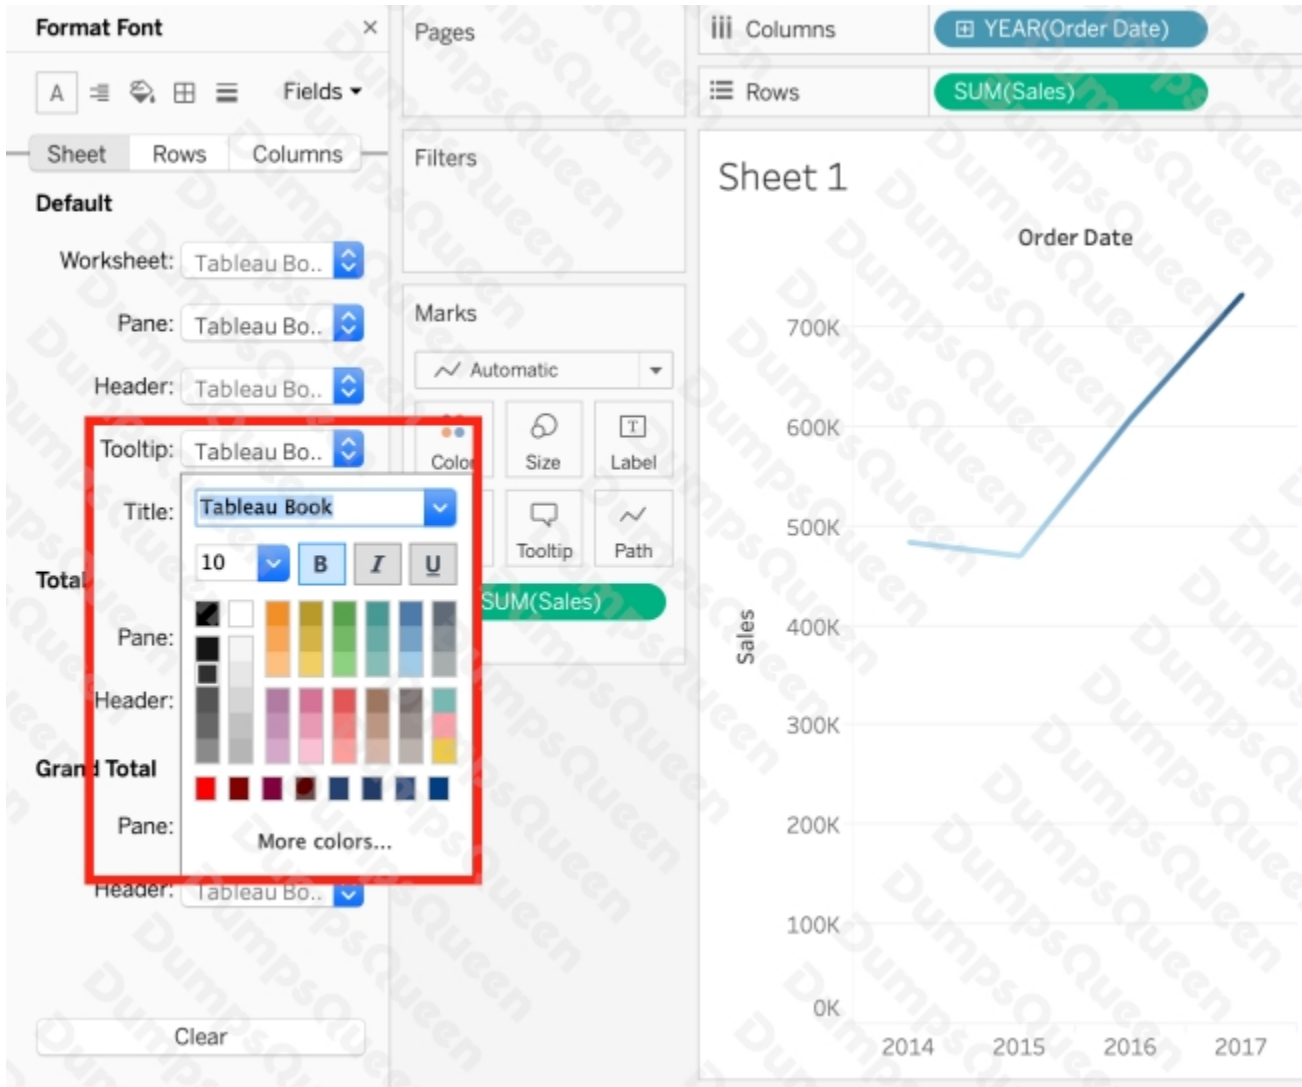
Format Font ×

A Fields ▾

Sheet Rows Columns

Default

Worksheet: Tableau Bo..

Pane: Tableau Bo..

Header: Tableau Bo..

Tooltip: Tableau Bo..

Title: Tableau Book

10 B I U

More colors...

Total

Pane:

Header:

Grand Total

Pane:

Header: Tableau Bo..

Clear

Pages

Filters

Marks

Automatic

Color Size Label

Tooltip Path

SUM(Sales)

Columns YEAR(Order Date)

Rows SUM(Sales)

Sheet 1

Order Date

700K
600K
500K
400K
300K
200K
100K
0K

Sales

2014 2015 2016 2017

DumpsQueen